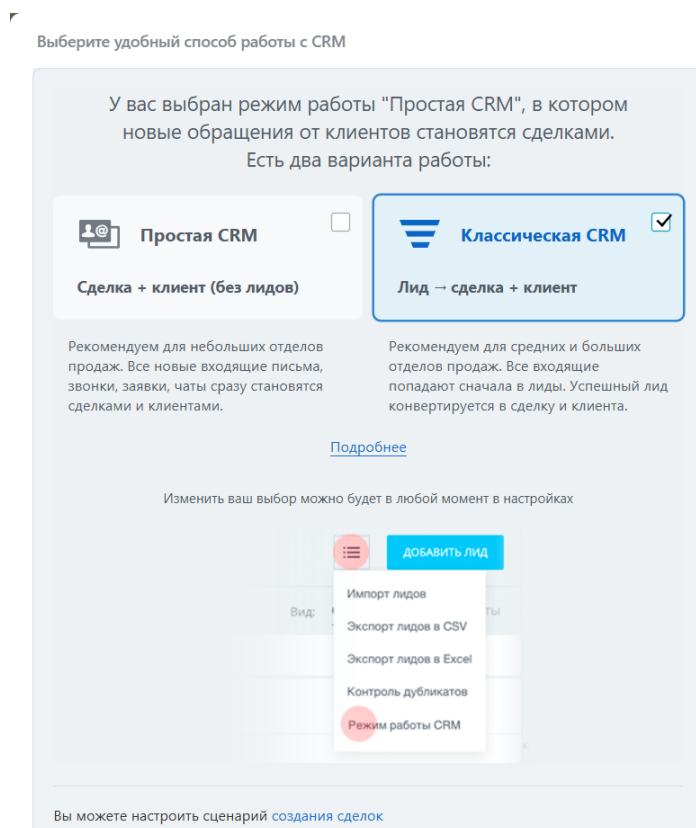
Выберите удобный способ работы с CRM

У вас выбран режим работы "Простая CRM", в котором новые обращения от клиентов становятся сделками. Есть два варианта работы:

Простая CRM

Сделка + клиент (без лидов)

Классическая CRM

Лид → сделка + клиент

Рекомендуем для небольших отделов продаж. Все новые входящие письма, звонки, заявки, чаты сразу становятся сделками и клиентами.

Рекомендуем для средних и больших отделов продаж. Все входящие попадают сначала в лиды. Успешный лид конвертируется в сделку и клиента.

Подробнее

Изменить ваш выбор можно будет в любой момент в настройках

ДОБАВИТЬ ЛИД

Вид:

Импорт лидов

Экспорт лидов в CSV

Экспорт лидов в Excel

Контроль дубликатов

Режим работы CRM

Вы можете настроить сценарий создания сделок